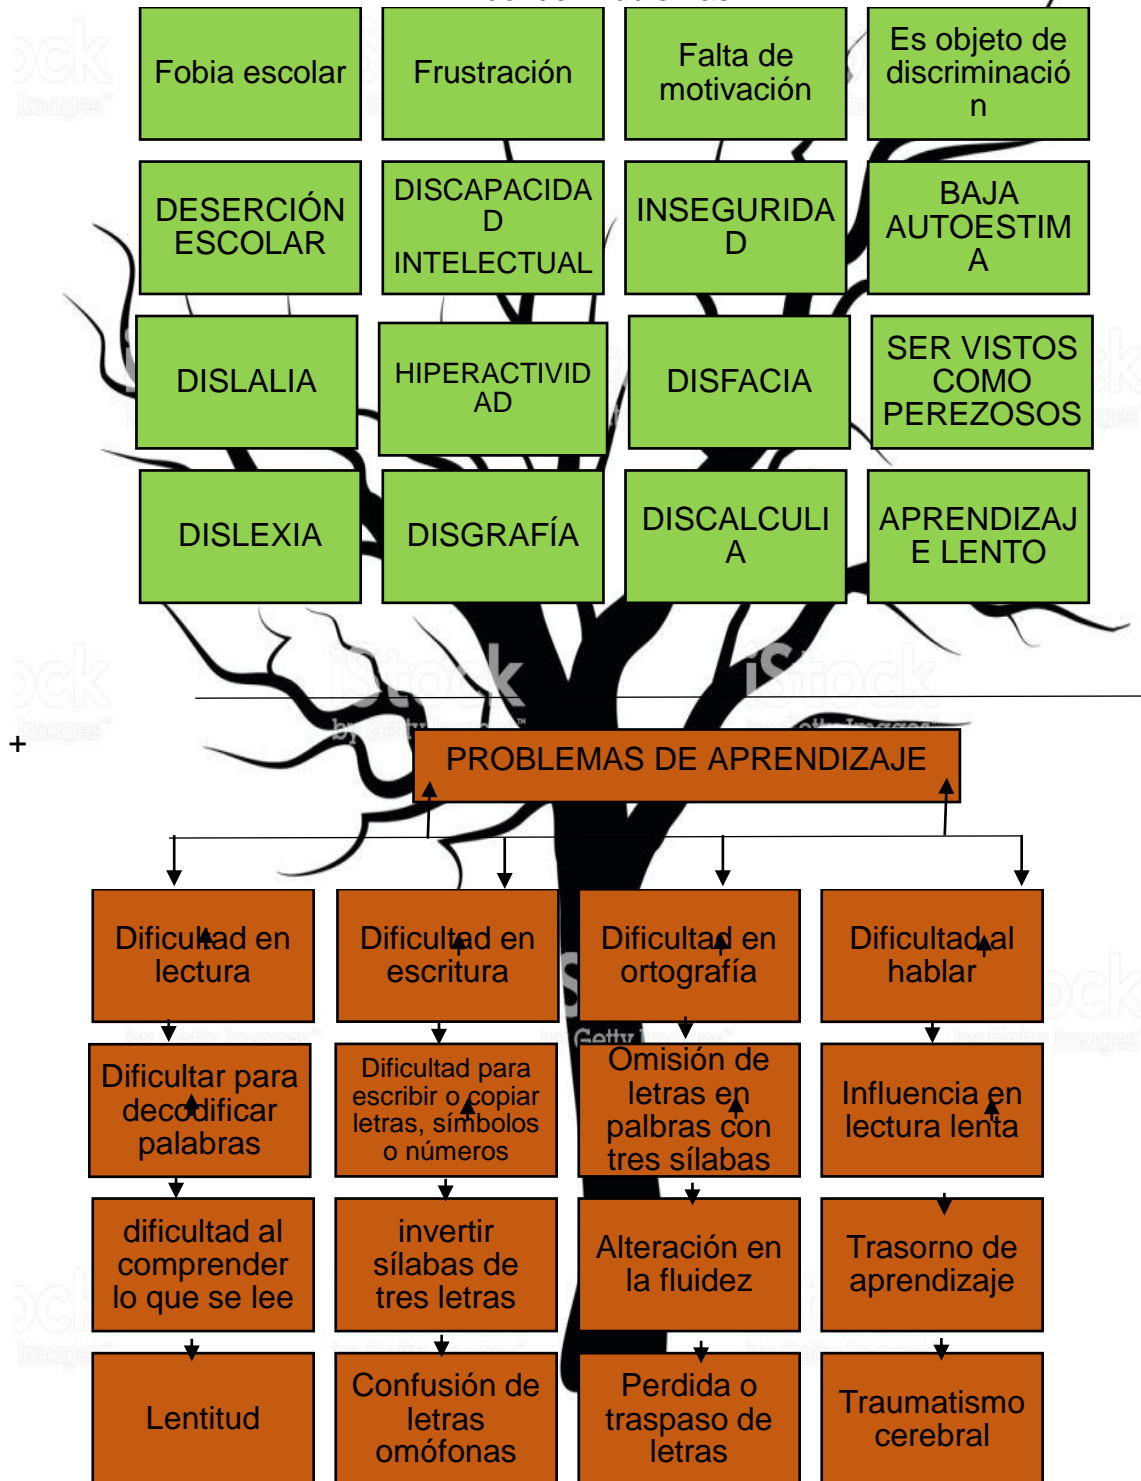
| Fobia escolar | Frustración | Falta de motivación | Es objeto de discriminació n |
|---|---|---|---|
| DESERCIÓN ESCOLAR | DISCAPACIDA D INTELECTUAL | INSEGURIDA D | BAJA AUTOESTIM A |
| DISLALIA | HIPERACTIVID AD | DISFACIA | SER VISTOS COMO PEREZOSOS |
| DISLEXIA | DISGRAFÍA | DISCALCULI A | APRENDIZAJ E LENTO |

+

PROBLEMAS DE APRENDIZAJE

| Dificultad en lectura | Dificultad en escritura | Dificultad en ortografía | Dificultad al hablar |
|---|---|---|---|
| Dificultar para decodificar palabras | Dificultad para escribir o copiar letras, símbolos o números | Omisión de letras en palbras con tres sílabas | Influencia en lectura lenta |
| dificultad al comprender lo que se lee | invertir sílabas de tres letras | Alteración en la fluidez | Trasorno de aprendizaje |
| Lentitud | Confusión de letras omófonas | Perdida o traspaso de letras | Traumatismo cerebral |